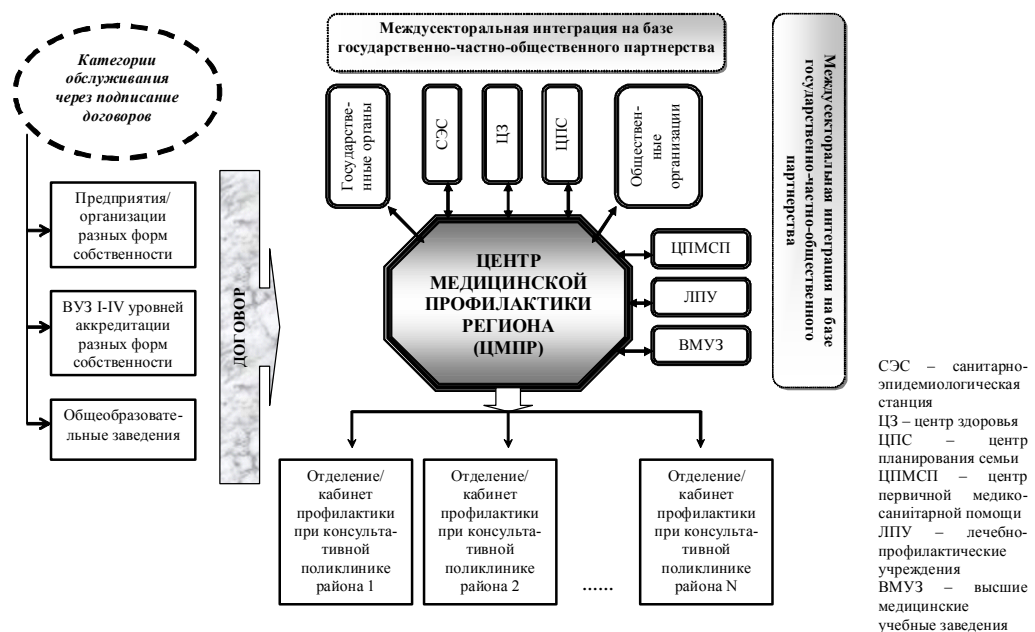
Категории обслуживания через подписание договоров

Предприятия/ организации разных форм собственности

ВУЗ I-IV уровней аккредитации разных форм собственности

Общеобразовательные заведения

ДОГОВОР

Междусекторальная интеграция на базе государственно-частно-общественного партнерства

Государственные органы

СЭС

ЦЗ

ЦПС

Общественные организации

Междусекторальная интеграция на базе государственно-частно-общественного партнерства

ЦЕНТР МЕДИЦИНСКОЙ ПРОФИЛАКТИКИ РЕГИОНА (ЦМПР)

ЦПМСП

ЛПУ

ВМУЗ

Отделение/ кабинет профилактики при консультативной поликлинике района 1

Отделение/ кабинет профилактики при консультативной поликлинике района 2

......

Отделение/ кабинет профилактики при консультативной поликлинике района N

СЭС – санитарно-эпидемиологическая станция
ЦЗ – центр здоровья
ЦПС – центр планирования семьи
ЦПМСП – центр первичной медико-санитарной помощи
ЛПУ – лечебно-профилактические учреждения
ВМУЗ – высшие медицинские учебные заведения